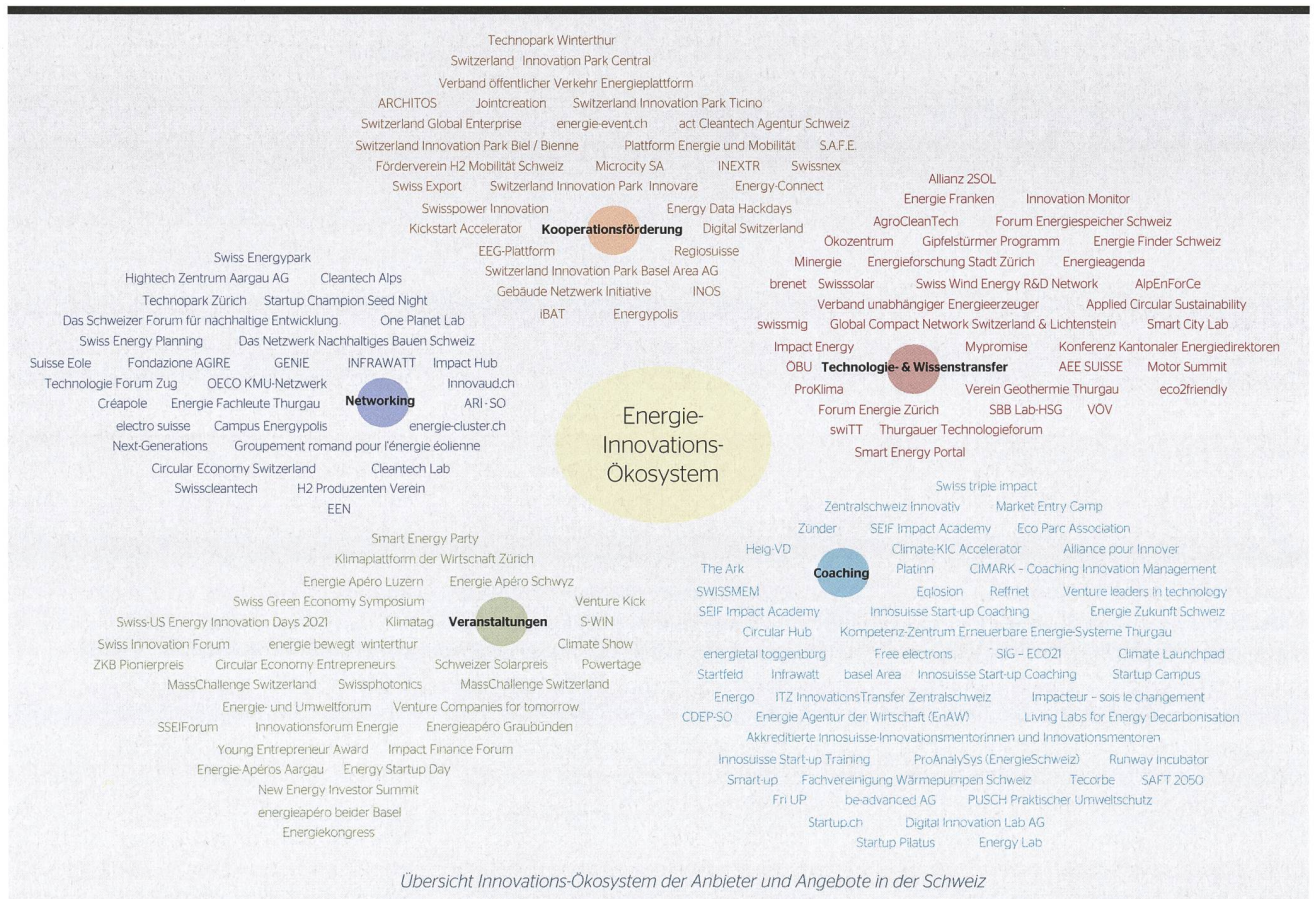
Technopark Winterthur
Switzerland Innovation Park Central
Verband öffentlicher Verkehr Energieplattform
ARCHITOS Jointcreation Switzerland Innovation Park Ticino
Switzerland Global Enterprise energie-event.ch act Cleantech Agentur Schweiz
Switzerland Innovation Park Biel / Bienne Plattform Energie und Mobilität S.A.F.E.
Förderverein H2 Mobilität Schweiz Microcity SA INEXTR Swissnex
Swiss Export Switzerland Innovation Park Innovare Energy-Connect
Swisspower Innovation Energy Data Hackdays
Kickstart Accelerator Kooperationsförderung Digital Switzerland
EEG-Plattform Regiosuisse
Switzerland Innovation Park Basel Area AG
Gebäude Netzwerk Initiative INOS
iBAT Energypolis

Allianz 2SOL
Energie Franken Innovation Monitor
AgroCleanTech Forum Energiespeicher Schweiz
Ökozentrum Gipfelstürmer Programm Energie Finder Schweiz
Minergie Energieforschung Stadt Zürich Energieagenda
brenet Swisssolar Swiss Wind Energy R&D Network AlpEnForCe
Verband unabhängiger Energieerzeuger Applied Circular Sustainability
swissmig Global Compact Network Switzerland & Lichtenstein Smart City Lab
Impact Energy Mypromise Konferenz Kantonaler Energiedirektoren
ÖBU Technologie- & Wissenstransfer AEE SUISSE Motor Summit
ProKlima Verein Geothermie Thurgau eco2friendly
Forum Energie Zürich SBB Lab-HSG VÖV
swiTT Thurgauer Technologieforum
Smart Energy Portal

Swiss Energypark
Hightech Zentrum Aargau AG Cleantech Alps
Technopark Zürich Startup Champion Seed Night
Das Schweizer Forum für nachhaltige Entwicklung One Planet Lab
Swiss Energy Planning Das Netzwerk Nachhaltiges Bauen Schweiz
Suisse Eole Fondazione AGIRE GENIE INFRAWATT Impact Hub
Technologie Forum Zug OECO KMU-Netzwerk Innovaud.ch
Créapole Energie Fachleute Thurgau Networking ARI-SO
electro suisse Campus Energypolis energie-cluster.ch
Next-Generations Groupement romand pour l'énergie éolienne
Circular Economy Switzerland Cleantech Lab
Swisscleantech H2 Produzenten Verein
EEN

Energie-Innovations-Ökosystem

Swiss triple impact
Zentralschweiz Innovativ Market Entry Camp
Zünder SEIF Impact Academy Eco Parc Association
Heig-VD Climate-KIC Accelerator Alliance pour Innover
The Ark Coaching Platinn CIMARK – Coaching Innovation Management
SWISSMEM Eqlosion Reffnet Venture leaders in technology
SEIF Impact Academy Innosuisse Start-up Coaching Energie Zukunft Schweiz
Circular Hub Kompetenz-Zentrum Erneuerbare Energie-Systeme Thurgau
energietal toggenburg Free electrons SIG – ECO21 Climate Launchpad
Startfeld Infrawatt basel Area Innosuisse Start-up Coaching Startup Campus
Energo ITZ InnovationsTransfer Zentralschweiz Impacteur – sois le changement
CDEP-SO Energie Agentur der Wirtschaft (EnAW) Living Labs for Energy Decarbonisation
Akkreditierte Innosuisse-Innovationsmentorinnen und Innovationsmentoren
Innosuisse Start-up Training ProAnalySys (EnergieSchweiz) Runway Incubator
Smart-up Fachvereinigung Wärmepumpen Schweiz Tecorbe SAFT 2050
Fri UP be-advanced AG PUSCH Praktischer Umweltschutz
Startup.ch Digital Innovation Lab AG
Startup Pilatus Energy Lab

Smart Energy Party
Klimaplattform der Wirtschaft Zürich
Energie Apéro Luzern Energie Apéro Schwyz
Swiss Green Economy Symposium Venture Kick
Swiss-US Energy Innovation Days 2021 Klimatag Veranstaltungen S-WIN
Swiss Innovation Forum energie bewegt winterthur Climate Show
ZKB Pionierpreis Circular Economy Entrepreneurs Schweizer Solarpreis Powertage
MassChallenge Switzerland Swissphotonics MassChallenge Switzerland
Energie- und Umweltforum Venture Companies for tomorrow
SSEIForum Innovationsforum Energie Energieapéro Graubünden
Young Entrepreneur Award Impact Finance Forum
Energie-Apéros Aargau Energy Startup Day
New Energy Investor Summit
energieapéro beider Basel
Energiekongress

Übersicht Innovations-Ökosystem der Anbieter und Angebote in der Schweiz